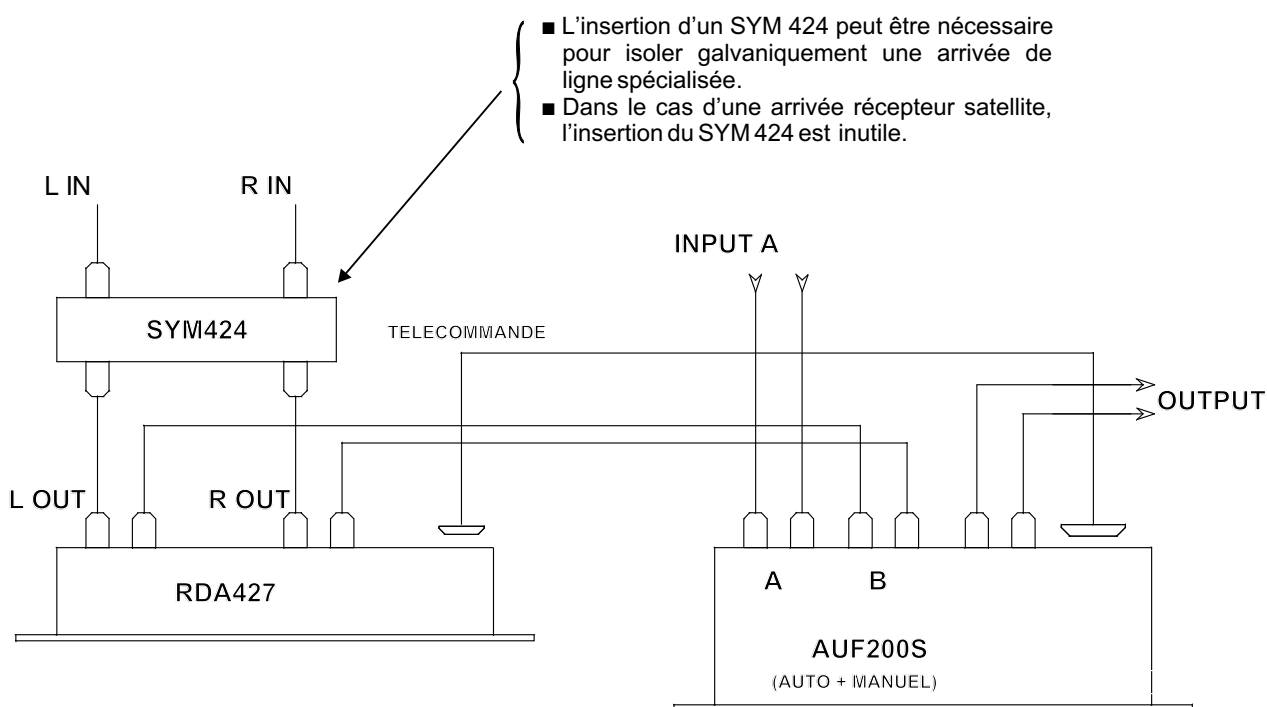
■ L'insertion d'un SYM 424 peut être nécessaire pour isoler galvaniquement une arrivée de ligne spécialisée.
■ Dans le cas d'une arrivée récepteur satellite, l'insertion du SYM 424 est inutile.

L IN

R IN

INPUT A

SYM424

TELECOMMANDE

OUTPUT

L OUT

R OUT

RDA427

A

B

AUF200S

(AUTO + MANUEL)